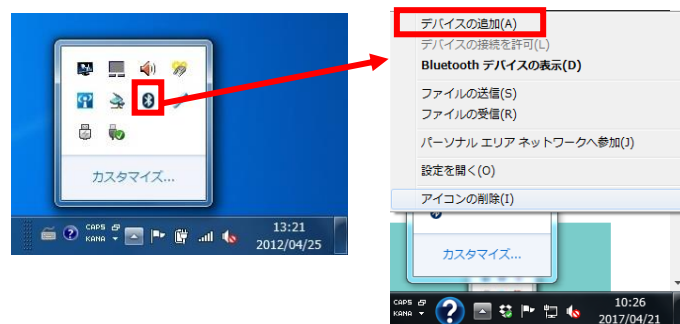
カスタマイズ...

CAPS
KANA

13:21
2012/04/25

デバイスの追加(A)
デバイスの接続を許可(L)
Bluetooth デバイスの表示(D)
ファイルの送信(S)
ファイルの受信(R)
パーソナル エリア ネットワークへ参加(J)
設定を開く(O)
アイコンの削除(I)

カスタマイズ...

CAPS
KANA

10:26
2017/04/21